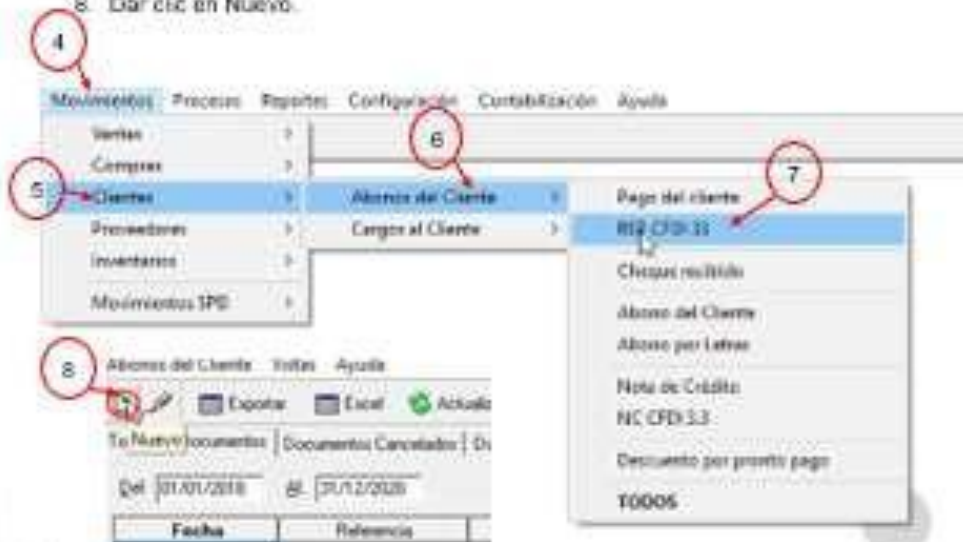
8. Dar clic en Nuevo.

4

Movimientos Procesos Reportes Configuración Contabilización Ayuda

Ventas
Compras
5
Clientes
Proveedores
Inventarios
Movimientos SPD

6

Abonos del Cliente
Cargos al Cliente

7

Pago del cliente
REP CFDI 3.3
Cheques recibido
Abono del Cliente
Abono por Letras
Nota de Crédito
NC CFDI 3.3
Descuento por pronto pago
TODOS

8

Abonos del Cliente Vistas Ayuda

Exportar Excel Actuali

To Nuevo Documentos Documentos Cancelados D

Del 01/01/2018 Al 31/12/2020

Fecha Referencia